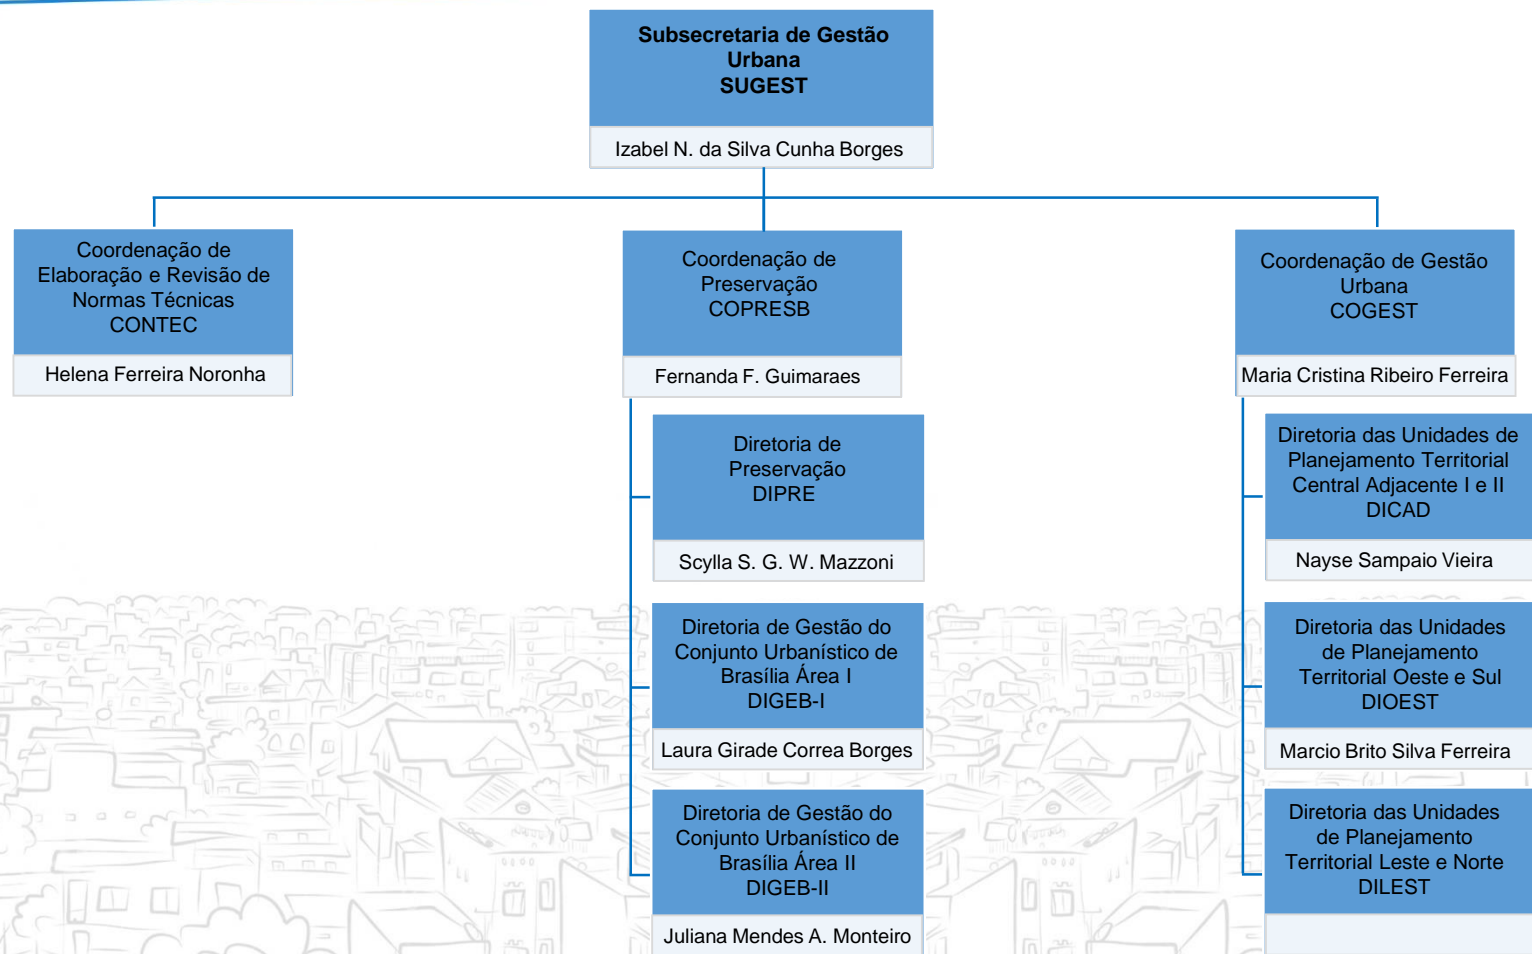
Subsecretaria de Gestão Urbana
SUGEST

Izabel N. da Silva Cunha Borges

Coordenação de Elaboração e Revisão de Normas Técnicas
CONTEC

Helena Ferreira Noronha

Coordenação de Preservação
COPRESB

Fernanda F. Guimaraes

Diretoria de Preservação
DIPRE

Scylla S. G. W. Mazzoni

Diretoria de Gestão do Conjunto Urbanístico de Brasília Área I
DIGEB-I

Laura Girade Correa Borges

Diretoria de Gestão do Conjunto Urbanístico de Brasília Área II
DIGEB-II

Juliana Mendes A. Monteiro

Coordenação de Gestão Urbana
COGEST

Maria Cristina Ribeiro Ferreira

Diretoria das Unidades de Planejamento Territorial Central Adjacente I e II
DICAD

Nayse Sampaio Vieira

Diretoria das Unidades de Planejamento Territorial Oeste e Sul
DIOEST

Marcio Brito Silva Ferreira

Diretoria das Unidades de Planejamento Territorial Leste e Norte
DILEST